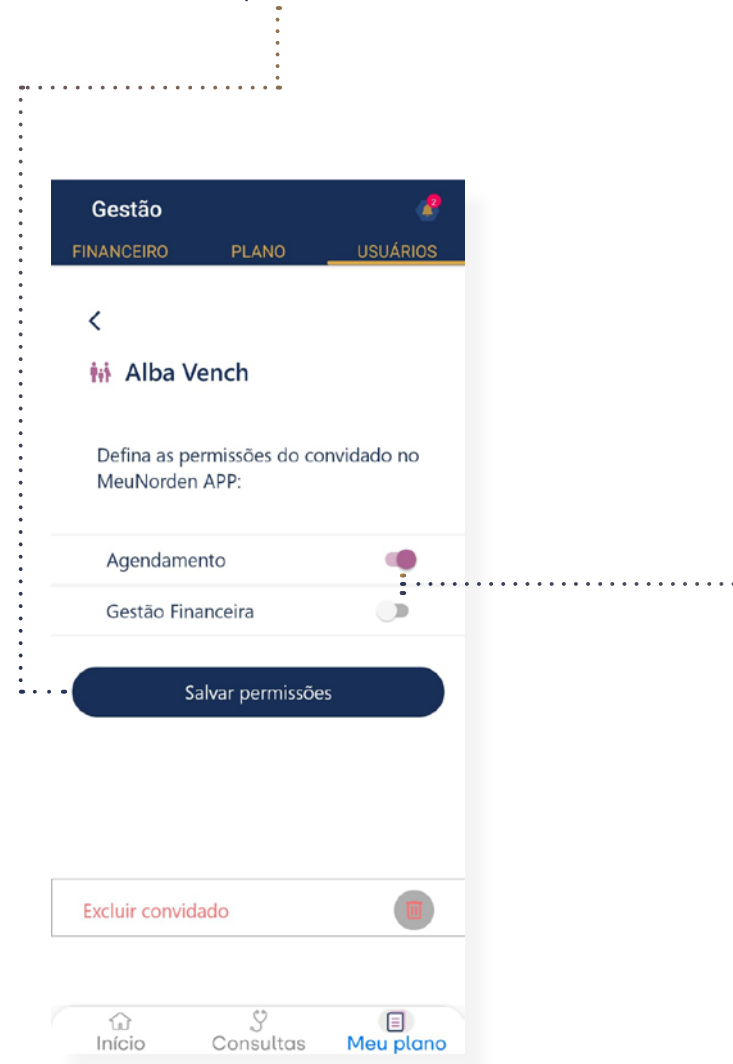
Gestão

2

FINANCEIRO PLANO USUÁRIOS

<

Alba Vench

Defina as permissões do convidado no MeuNorden APP:

Agendamento

Gestão Financeira

Salvar permissões

Excluir convidado

Início Consultas Meu plano